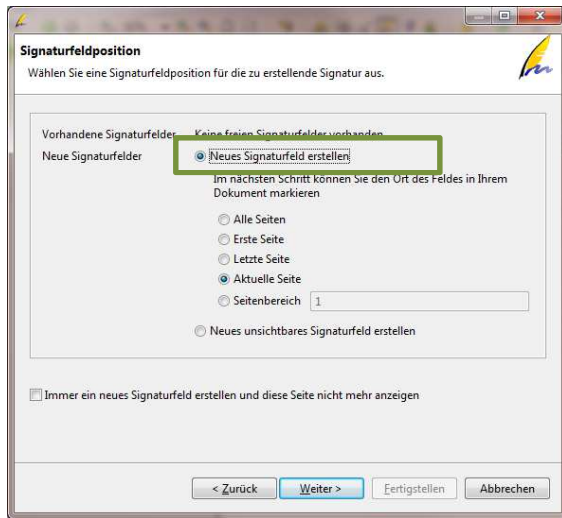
Signaturfeldposition

Wählen Sie eine Signaturfeldposition für die zu erstellende Signatur aus.

Vorhandene Signaturfelder Keine freien Signaturfelder vorhanden

Neue Signaturfelder

Neues Signaturfeld erstellen

Im nächsten Schritt können Sie den Ort des Feldes in Ihrem Dokument markieren

Alle Seiten

Erste Seite

Letzte Seite

Aktuelle Seite

Seitenbereich 1

Neues unsichtbares Signaturfeld erstellen

Immer ein neues Signaturfeld erstellen und diese Seite nicht mehr anzeigen

< Zurück Weiter > Fertigstellen Abbrechen